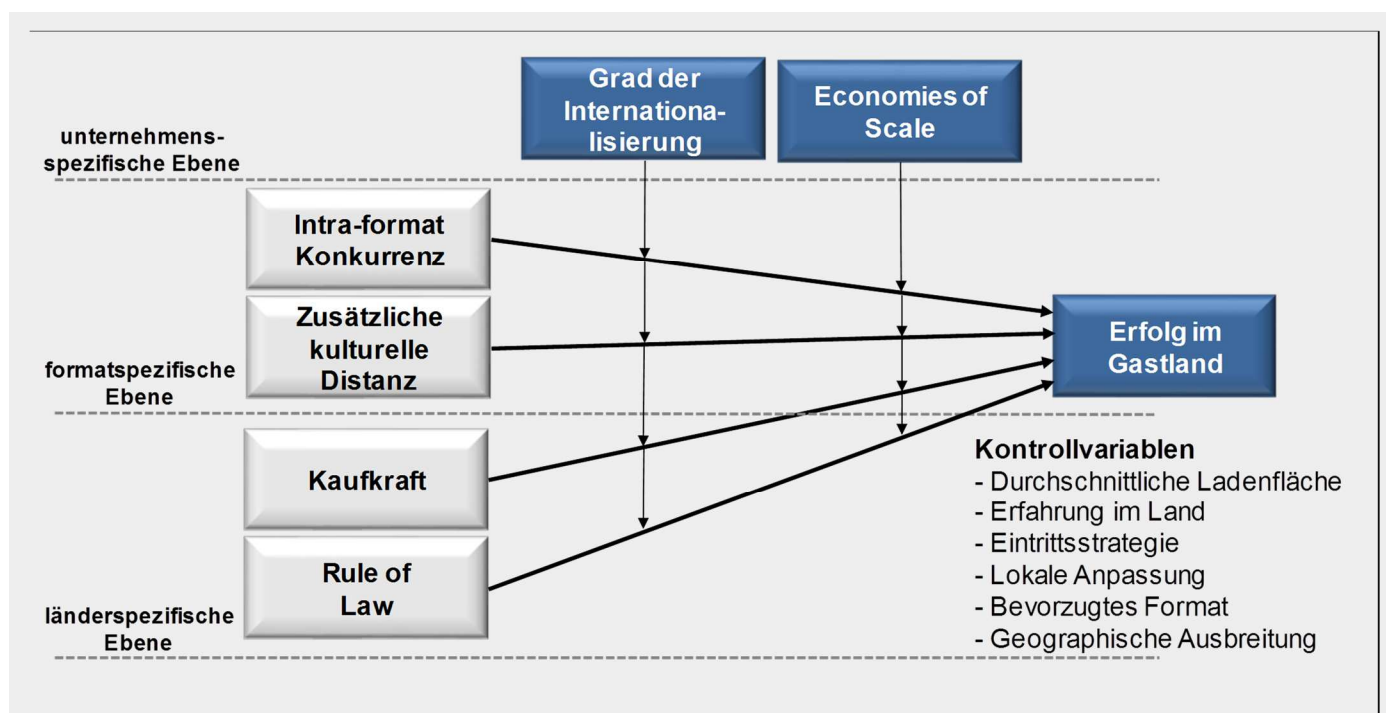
Grad der Internationalisierung

Economies of Scale

unternehmensspezifische Ebene

Intra-format Konkurrenz

Zusätzliche kulturelle Distanz

formatspezifische Ebene

Erfolg im Gastland

Kaufkraft

Rule of Law

länderspezifische Ebene

Kontrollvariablen
- Durchschnittliche Ladenfläche
- Erfahrung im Land
- Eintrittsstrategie
- Lokale Anpassung
- Bevorzugtes Format
- Geographische Ausbreitung